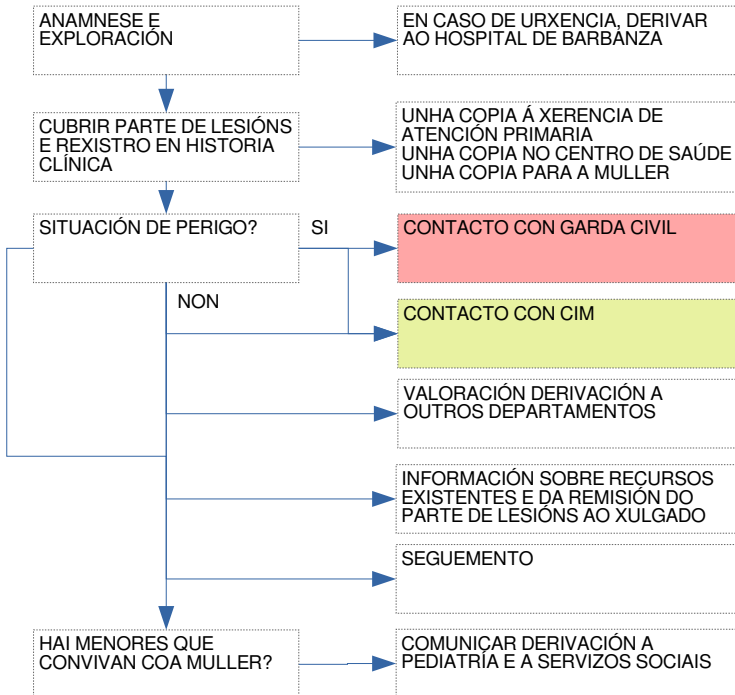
ANAMNESE E EXPLORACIÓN

EN CASO DE URXENCIA, DERIVAR AO HOSPITAL DE BARBANZA

CUBRIR PARTE DE LESIÓNS E REXISTRO EN HISTORIA CLÍNICA

UNHA COPIA Á XERENCIA DE ATENCIÓN PRIMARIA
UNHA COPIA NO CENTRO DE SAÚDE
UNHA COPIA PARA A MULLER

SITUACIÓN DE PERIGO?

SI

CONTACTO CON GARDA CIVIL

NON

CONTACTO CON CIM

VALORACIÓN DERIVACIÓN A OUTROS DEPARTAMENTOS

INFORMACIÓN SOBRE RECURSOS EXISTENTES E DA REMISIÓN DO PARTE DE LESIÓNS AO XULGADO

SEGUEMENTO

HAI MENORES QUE CONVIVAN COA MULLER?

COMUNICAR DERIVACIÓN A PEDIATRÍA E A SERVIZOS SOCIAIS